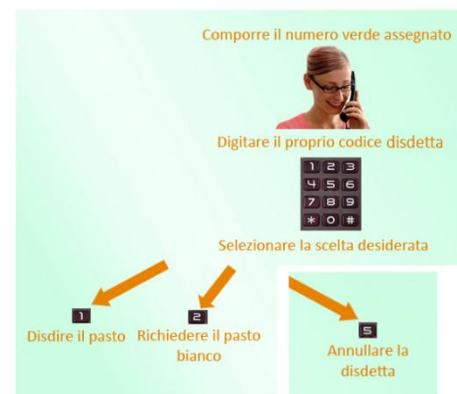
Comporre il numero verde assegnato

Digitare il proprio codice disdetta

1 2 3
4 5 6
7 8 9
* 0 #

Selezionare la scelta desiderata

1
Disdire il pasto

2
Richiedere il pasto bianco

5
Annullare la disdetta